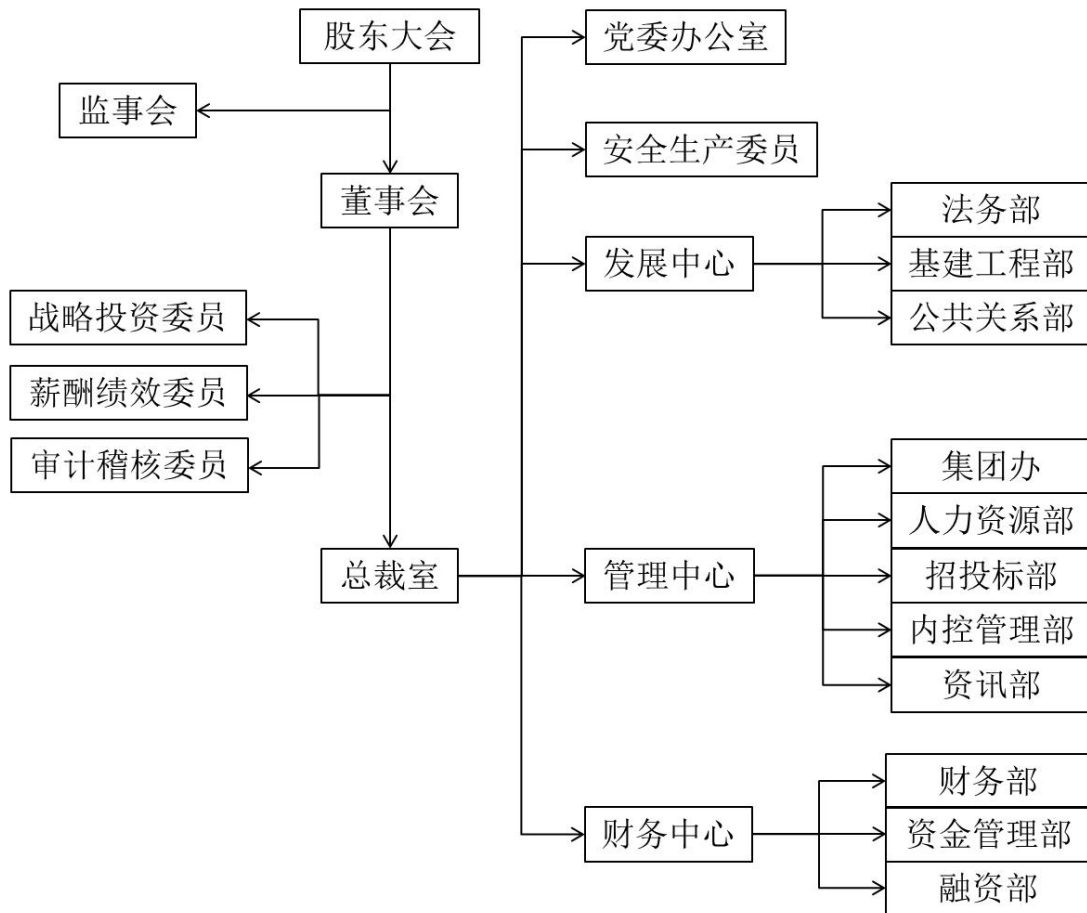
股东大会
监事会
董事会
战略投资委员
薪酬绩效委员
审计稽核委员
总裁室
党委办公室
安全生产委员
发展中心
法务部
基建工程部
公共关系部
管理中心
集团办
人力资源部
招投标部
内控管理部
资讯部
财务中心
财务部
资金管理部
融资部